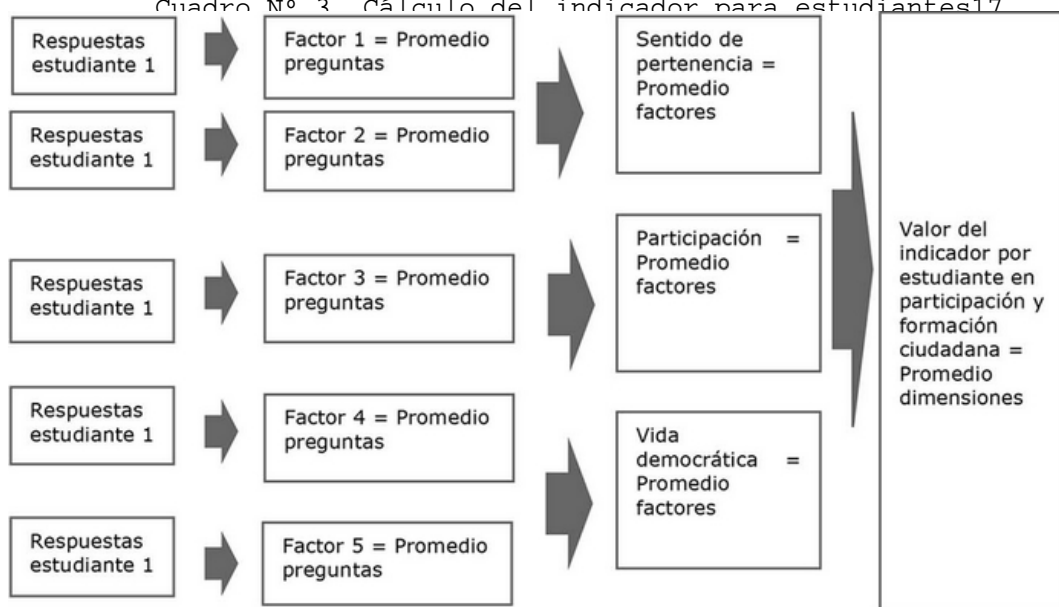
Cuadro N° 3. Cálculo del indicador para estudiantes17

Respuestas estudiante 1

Factor 1 = Promedio preguntas

Respuestas estudiante 1

Factor 2 = Promedio preguntas

Sentido de pertenencia = Promedio factores

Respuestas estudiante 1

Factor 3 = Promedio preguntas

Participación = Promedio factores

Respuestas estudiante 1

Factor 4 = Promedio preguntas

Respuestas estudiante 1

Factor 5 = Promedio preguntas

Vida democrática = Promedio factores

Valor del indicador por estudiante en participación y formación ciudadana = Promedio dimensiones